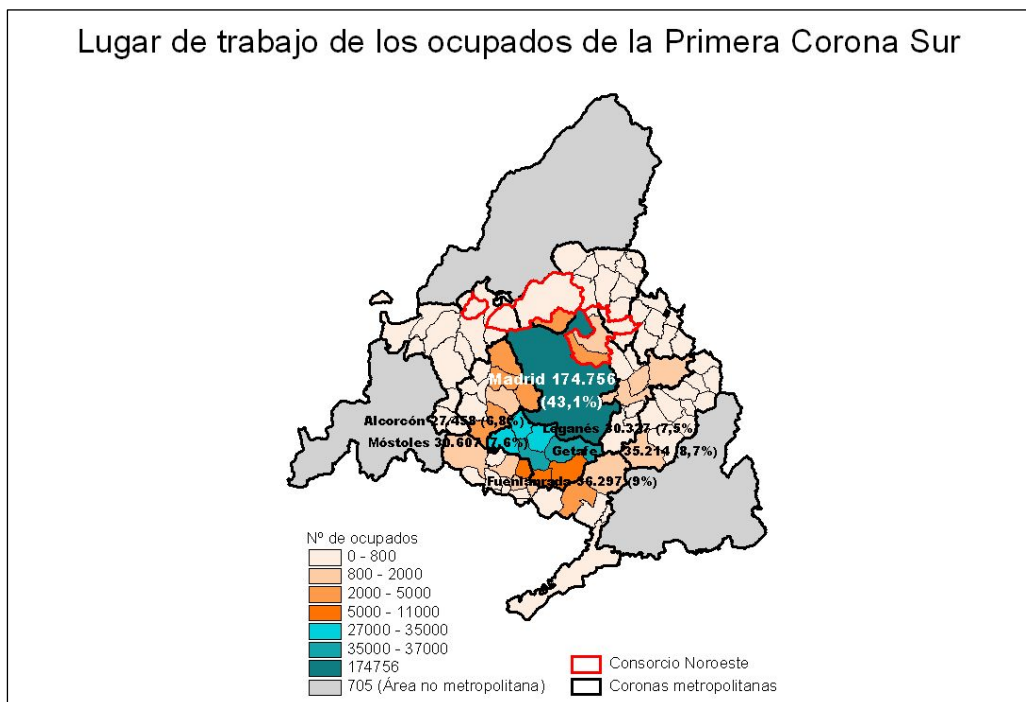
Lugar de trabajo de los ocupados de la Primera Corona Sur

Madrid 174.756 (43,1%)

Alcorcón 27.458 (6,8%)

Móstoles 30.607 (7,6%)

Leganés 30.327 (7,5%)

Getafe 35.214 (8,7%)

Fuenlabrada 36.297 (9%)

Nº de ocupados
0 - 800
800 - 2000
2000 - 5000
5000 - 11000
27000 - 35000
35000 - 37000
174756
705 (Área no metropolitana)

Consorcio Noroeste
Coronas metropolitanas